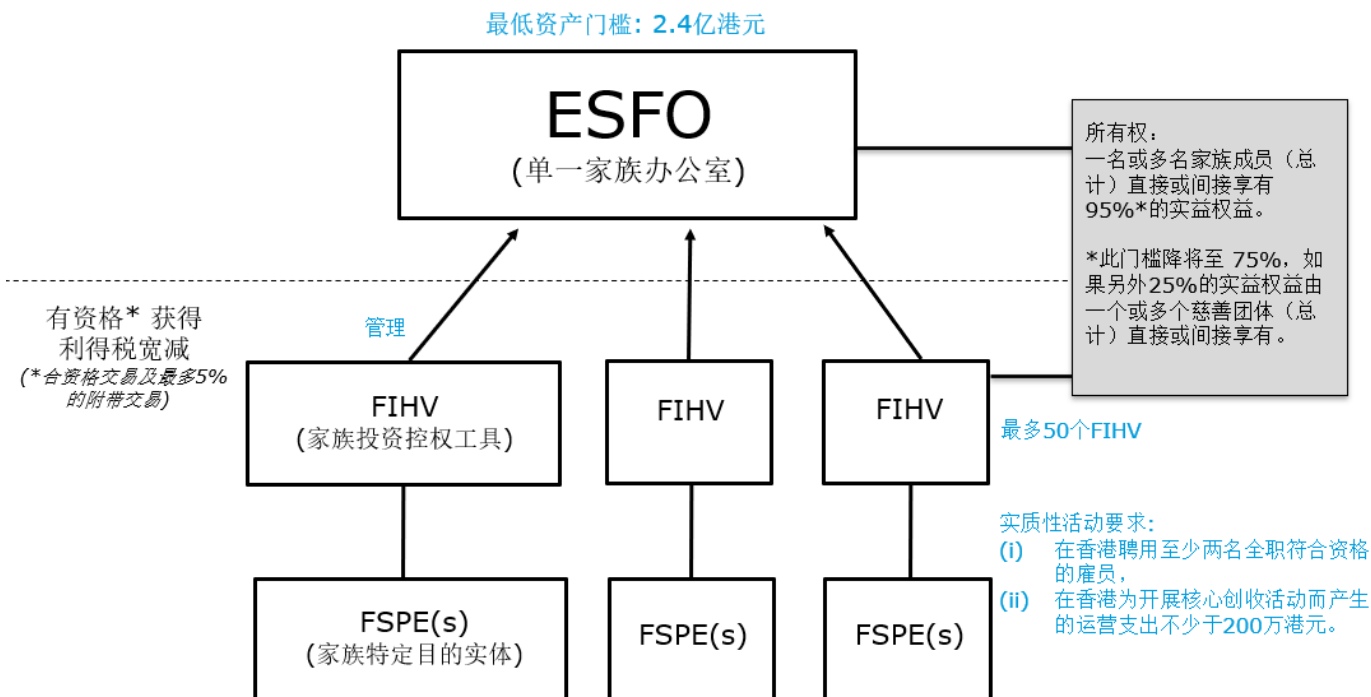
最低资产门槛：2.4亿港元

ESFO
(单一家族办公室)

所有权：
一名或多名家族成员（总计）直接或间接享有95%*的实益权益。

*此门槛降至 75%，如果另外25%的实益权益由一个或多个慈善团体（总计）直接或间接享有。

有资格* 获得利得税宽减
(*合资格交易及最多5%的附带交易)

管理

FIHV
(家族投资控权工具)

FIHV

FIHV

最多50个FIHV

实质性活动要求：
(i) 在香港聘用至少两名全职符合资格的雇员，
(ii) 在香港为开展核心创收活动而产生的运营支出不少于200万港元。

FSPE(s)
(家族特定目的实体)

FSPE(s)

FSPE(s)